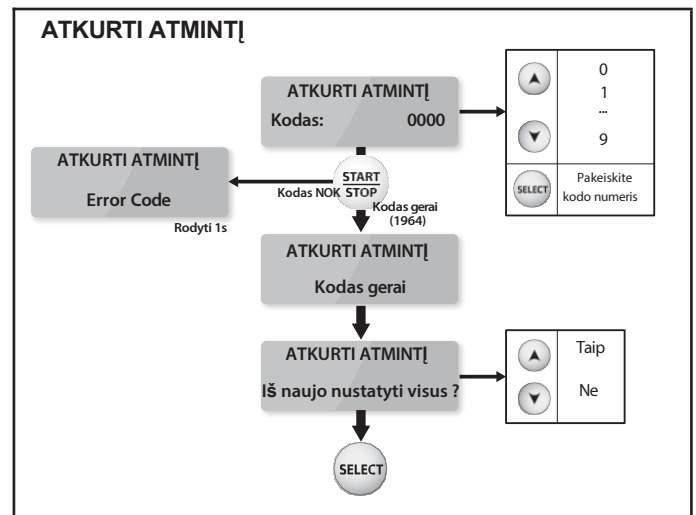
ATKURTI ATMINTĮ

ATKURTI ATMINTĮ
Kodas: 0000

0
1
...
9

SELECT
Pakeiskite kodo numeris

ATKURTI ATMINTĮ
Error Code

START
STOP

Kodas NOK

Kodas gerai (1964)

Rodyti 1s

ATKURTI ATMINTĮ
Kodas gerai

ATKURTI ATMINTĮ
Iš naujo nustatyti visus ?

Taip
Ne

SELECT